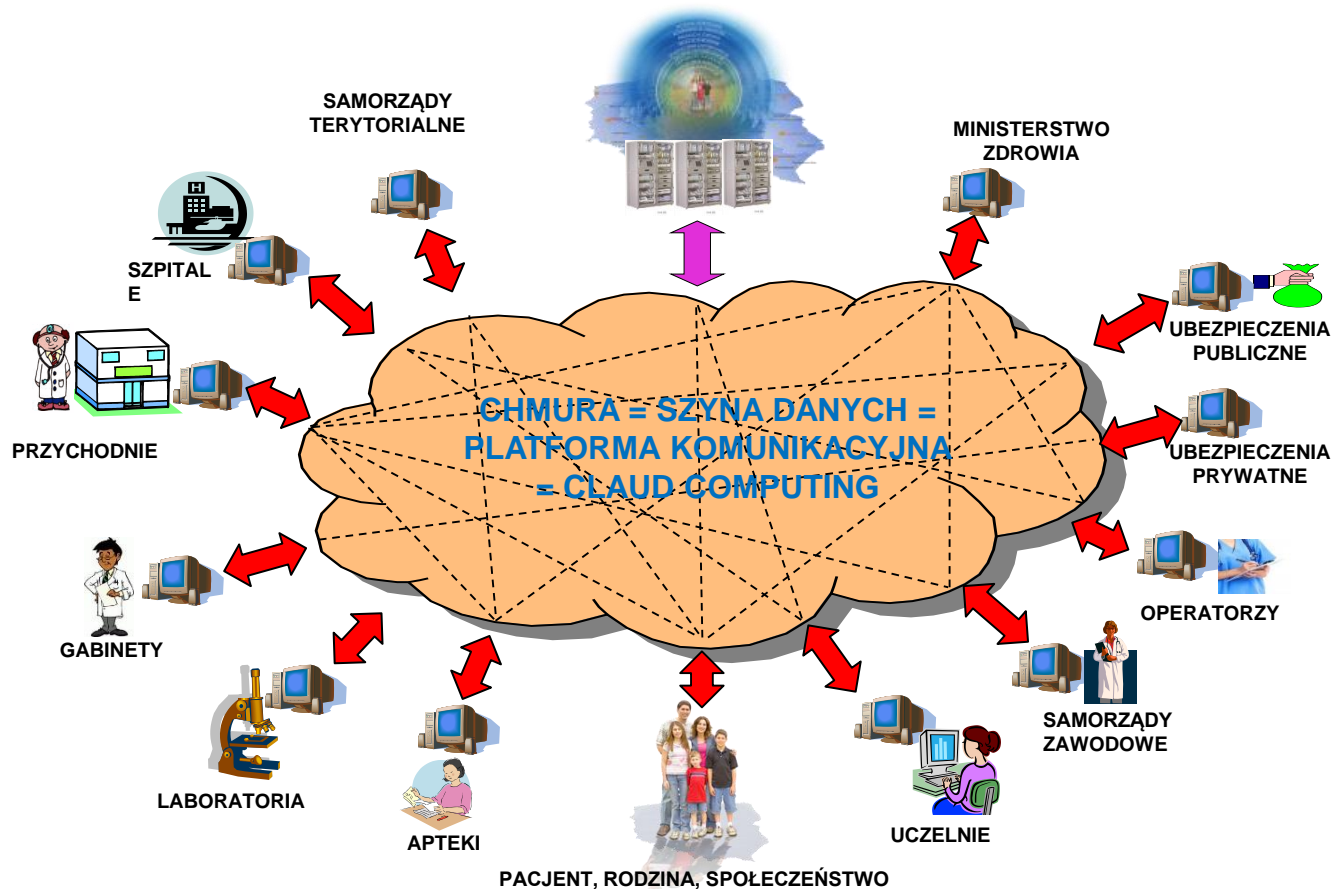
SAMORZĄDY TERYTORIALNE

MINISTERSTWO ZDROWIA

SZPITAL E

UBEZPIECZENIA PUBLICZNE

PRZYCHODNIE

CHMURA = SZYNA DANYCH = PLATFORMA KOMUNIKACYJNA = CLAUD COMPUTING

UBEZPIECZENIA PRYWATNE

OPERATORZY

GABINETY

SAMORZĄDY ZAWODOWE

LABORATORIA

APTEKI

UCZELNIE

PACJENT, RODZINA, SPOŁECZEŃSTWO